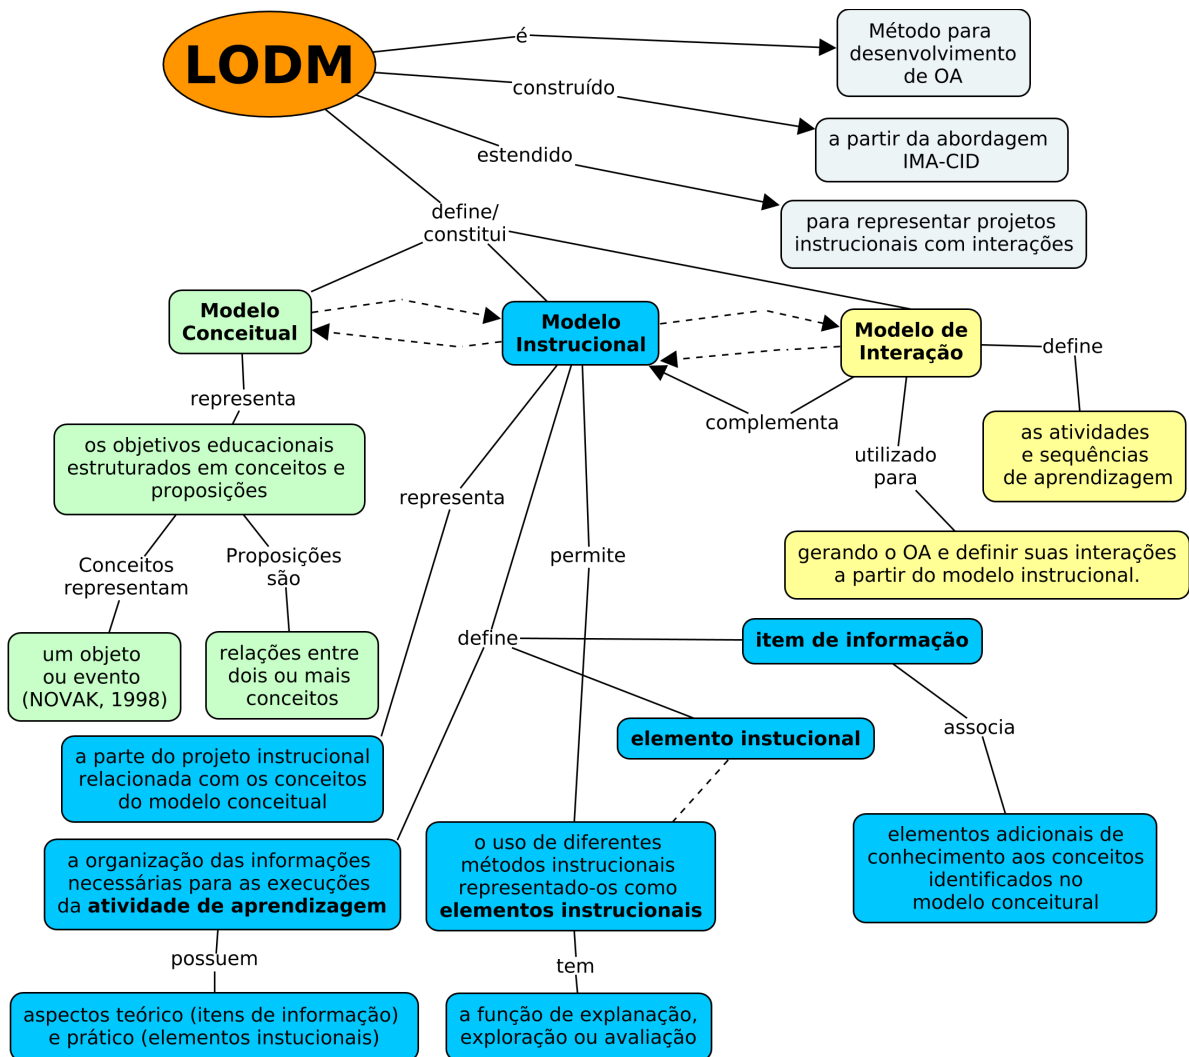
LODM

é

Método para desenvolvimento de OA

construído

a partir da abordagem IMA-CID

estendido

para representar projetos instrucionais com interações

define/ constitui

Modelo Conceitual

Modelo Instrucional

Modelo de Interação

define

as atividades e sequências de aprendizagem

representa

os objetivos educacionais estruturados em conceitos e proposições

complementa

utilizado para

gerando o OA e definir suas interações a partir do modelo instrucional.

representa

permite

Conceitos representam

Proposições são

um objeto ou evento (NOVAK, 1998)

relações entre dois ou mais conceitos

define

item de informação

elemento instucional

associa

a parte do projeto instrucional relacionada com os conceitos do modelo conceitual

a organização das informações necessárias para as execuções da **atividade de aprendizagem**

o uso de diferentes métodos instrucionais representado-os como **elementos instrucionais**

elementos adicionais de conhecimento aos conceitos identificados no modelo conceitural

possuem

tem

aspectos teórico (itens de informação) e prático (elementos instucionais)

a função de explanação, exploração ou avaliação